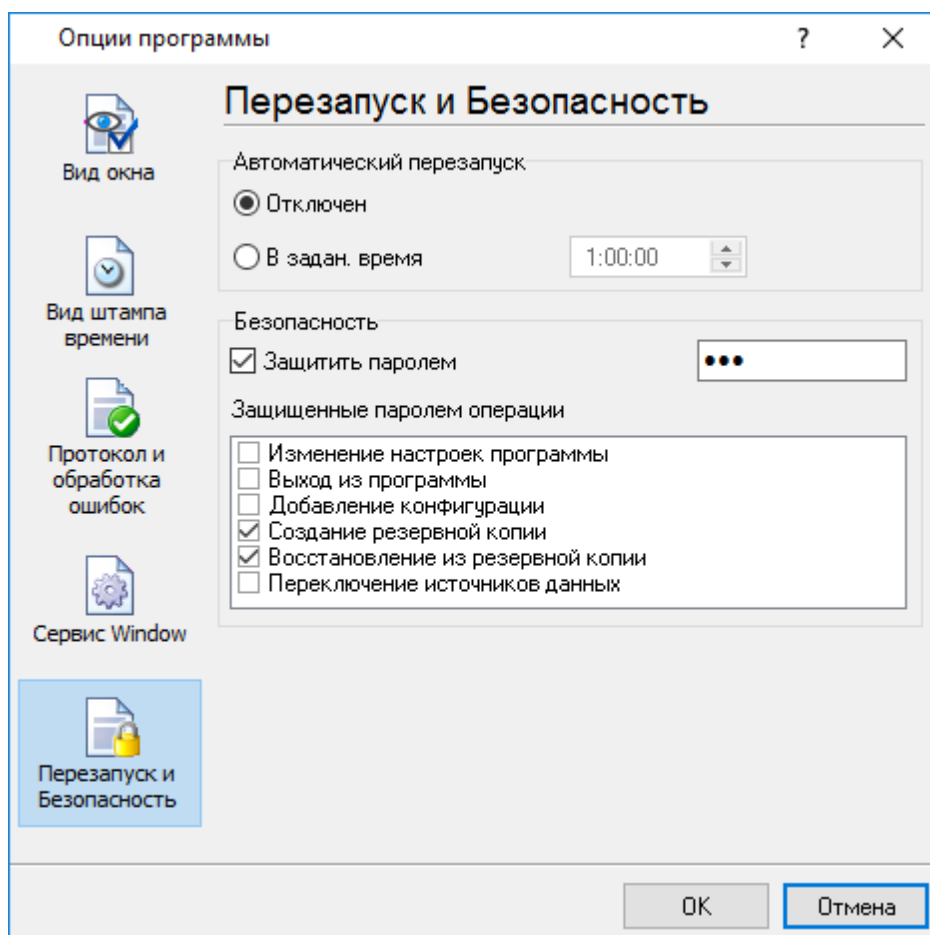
Опции программы

?

X

Вид окна

Вид штампа времени

Протокол и обработка ошибок

Сервис Window

Перезапуск и Безопасность

Перезапуск и Безопасность

Автоматический перезапуск

Отключен

В задан. время

1:00:00

Безопасность

Защитить паролем

●●●

Защищенные паролем операции

Изменение настроек программы
Выход из программы
Добавление конфигурации
Создание резервной копии
Восстановление из резервной копии
Переключение источников данных

OK

Отмена